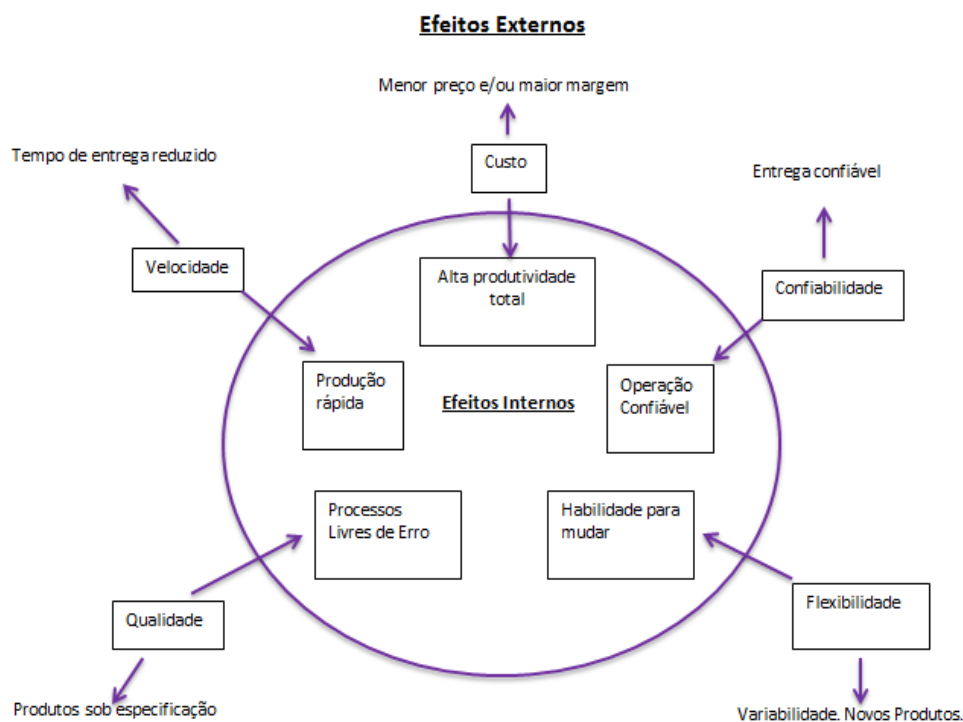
Efeitos Externos

Menor preço e/ou maior margem

Tempo de entrega reduzido

Custo

Entrega confiável

Velocidade

Alta produtividade total

Confiabilidade

Produção rápida

Efeitos Internos

Operação Confiável

Processos Livres de Erro

Habilidade para mudar

Qualidade

Flexibilidade

Produtos sob especificação

Variabilidade. Novos Produtos.